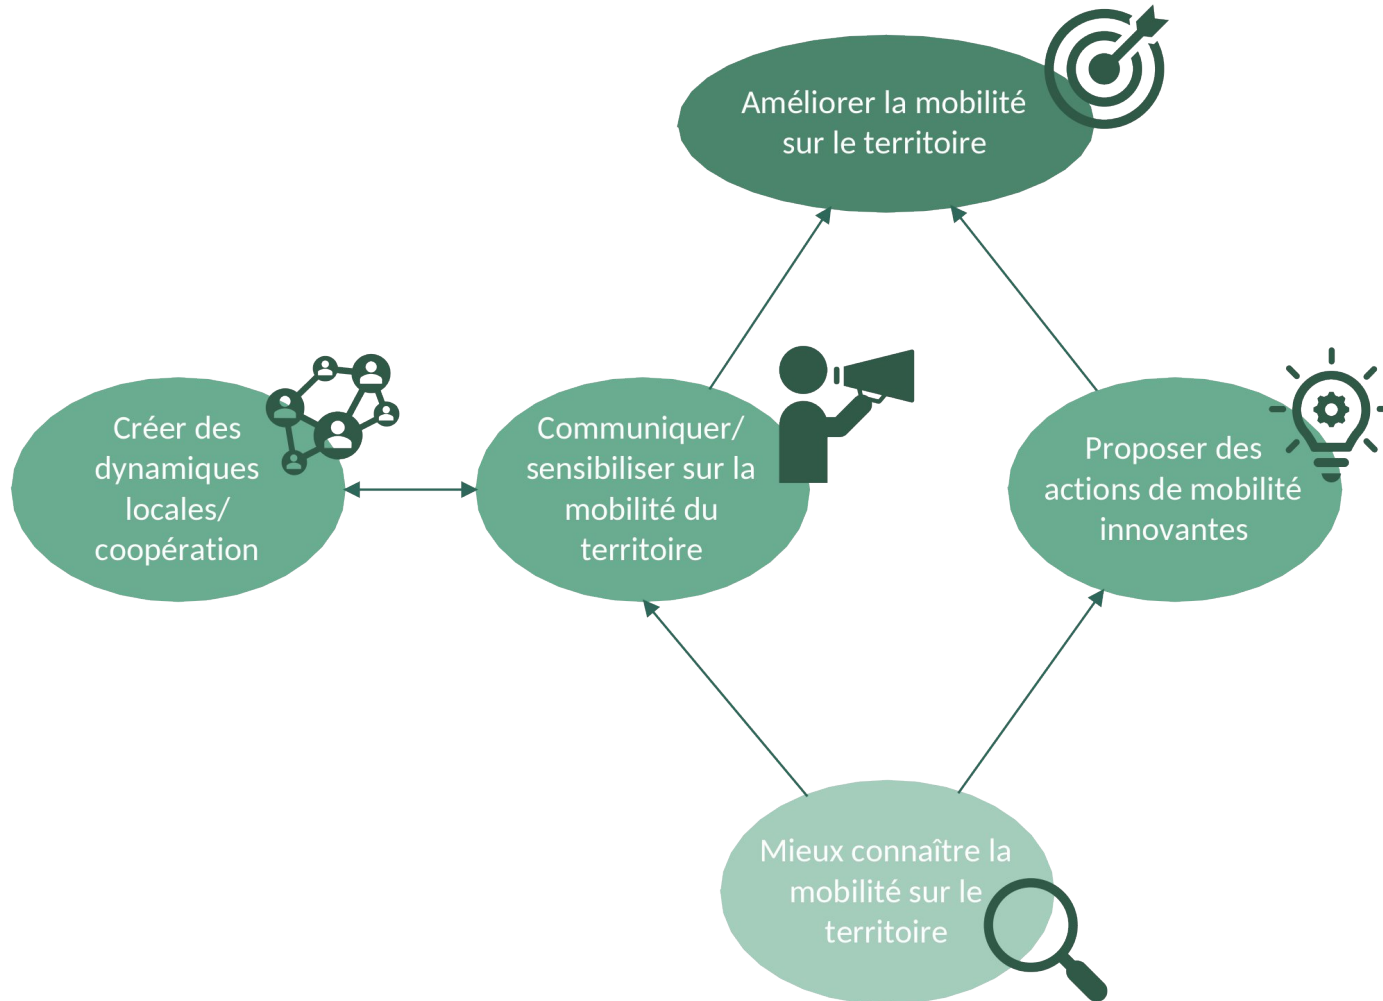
Améliorer la mobilité sur le territoire

Créer des dynamiques locales/ coopération

Communiquer/ sensibiliser sur la mobilité du territoire

Proposer des actions de mobilité innovantes

Mieux connaître la mobilité sur le territoire